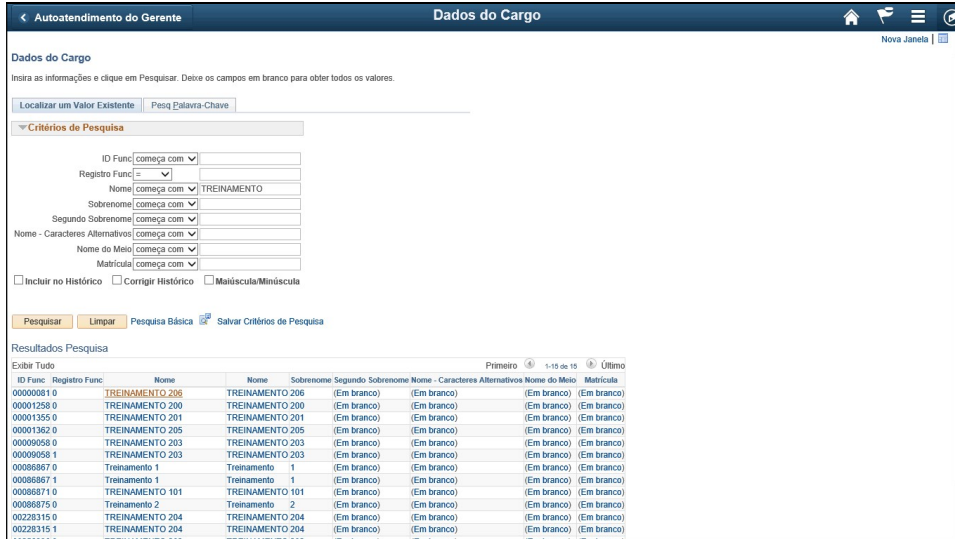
< Autoatendimento do Gerente

Dados do Cargo

Nova Janela |

Dados do Cargo

Insira as informações e clique em Pesquisar. Deixe os campos em branco para obter todos os valores.

Localizar um Valor Existente | Pesq Palavra-Chave

Critérios de Pesquisa

ID Func começa com

Registro Func =

Nome começa com TREINAMENTO

Sobrenome começa com

Segundo Sobrenome começa com

Nome - Caracteres Alternativos começa com

Nome do Meio começa com

Matrícula começa com

Incluir no Histórico  Corrigir Histórico  Maiúscula/Minúscula

Pesquisar  Limpar  Pesquisa Básica  Salvar Critérios de Pesquisa

Resultados Pesquisa

Exibir Tudo

Primeiro 1-15 de 15 Último

| ID Func | Registro Func | Nome | Nome | Sobrenome | Segundo Sobrenome | Nome - Caracteres Alternativos | Nome do Meio | Matrícula |
|---|---|---|---|---|---|---|---|---|
| 00000081 | 0 | TREINAMENTO 206 | TREINAMENTO | 206 | (Em branco) | (Em branco) | (Em branco) | (Em branco) |
| 00001258 | 0 | TREINAMENTO 200 | TREINAMENTO | 200 | (Em branco) | (Em branco) | (Em branco) | (Em branco) |
| 00001355 | 0 | TREINAMENTO 201 | TREINAMENTO | 201 | (Em branco) | (Em branco) | (Em branco) | (Em branco) |
| 00001362 | 0 | TREINAMENTO 205 | TREINAMENTO | 205 | (Em branco) | (Em branco) | (Em branco) | (Em branco) |
| 00009058 | 0 | TREINAMENTO 203 | TREINAMENTO | 203 | (Em branco) | (Em branco) | (Em branco) | (Em branco) |
| 00009058 | 1 | TREINAMENTO 203 | TREINAMENTO | 203 | (Em branco) | (Em branco) | (Em branco) | (Em branco) |
| 00086867 | 0 | Treinamento 1 | Treinamento | 1 | (Em branco) | (Em branco) | (Em branco) | (Em branco) |
| 00086867 | 1 | Treinamento 1 | Treinamento | 1 | (Em branco) | (Em branco) | (Em branco) | (Em branco) |
| 00086871 | 0 | TREINAMENTO 101 | TREINAMENTO | 101 | (Em branco) | (Em branco) | (Em branco) | (Em branco) |
| 00086875 | 0 | Treinamento 2 | Treinamento | 2 | (Em branco) | (Em branco) | (Em branco) | (Em branco) |
| 00228315 | 0 | TREINAMENTO 204 | TREINAMENTO | 204 | (Em branco) | (Em branco) | (Em branco) | (Em branco) |
| 00228315 | 1 | TREINAMENTO 204 | TREINAMENTO | 204 | (Em branco) | (Em branco) | (Em branco) | (Em branco) |